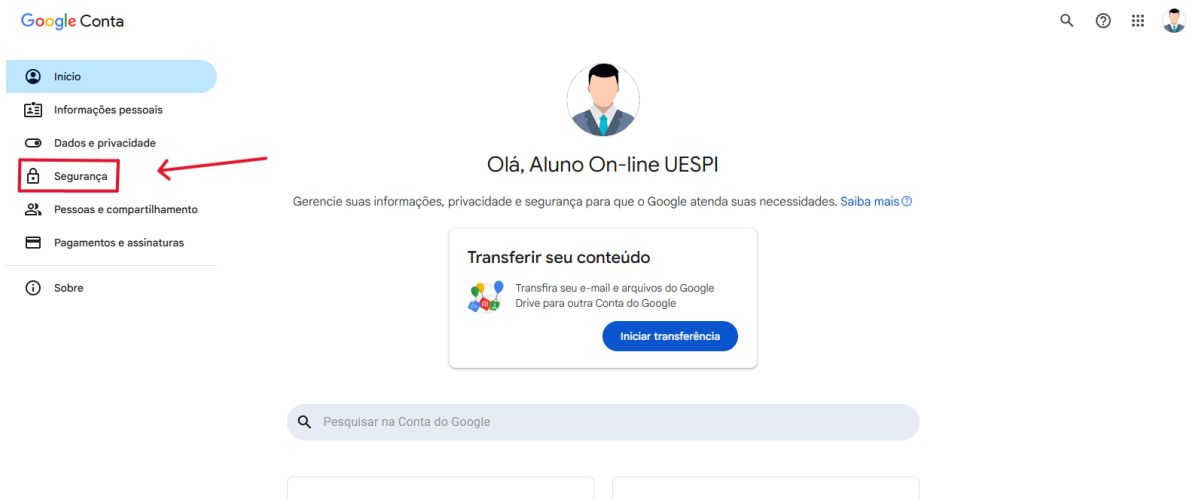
Google Conta

Início
Informações pessoais
Dados e privacidade
Segurança
Pessoas e compartilhamento
Pagamentos e assinaturas
Sobre

Olá, Aluno On-line UESPI

Gerencie suas informações, privacidade e segurança para que o Google atenda suas necessidades. Saiba mais

Transferir seu conteúdo

Transfira seu e-mail e arquivos do Google Drive para outra Conta do Google

Iniciar transferência

Pesquisar na Conta do Google